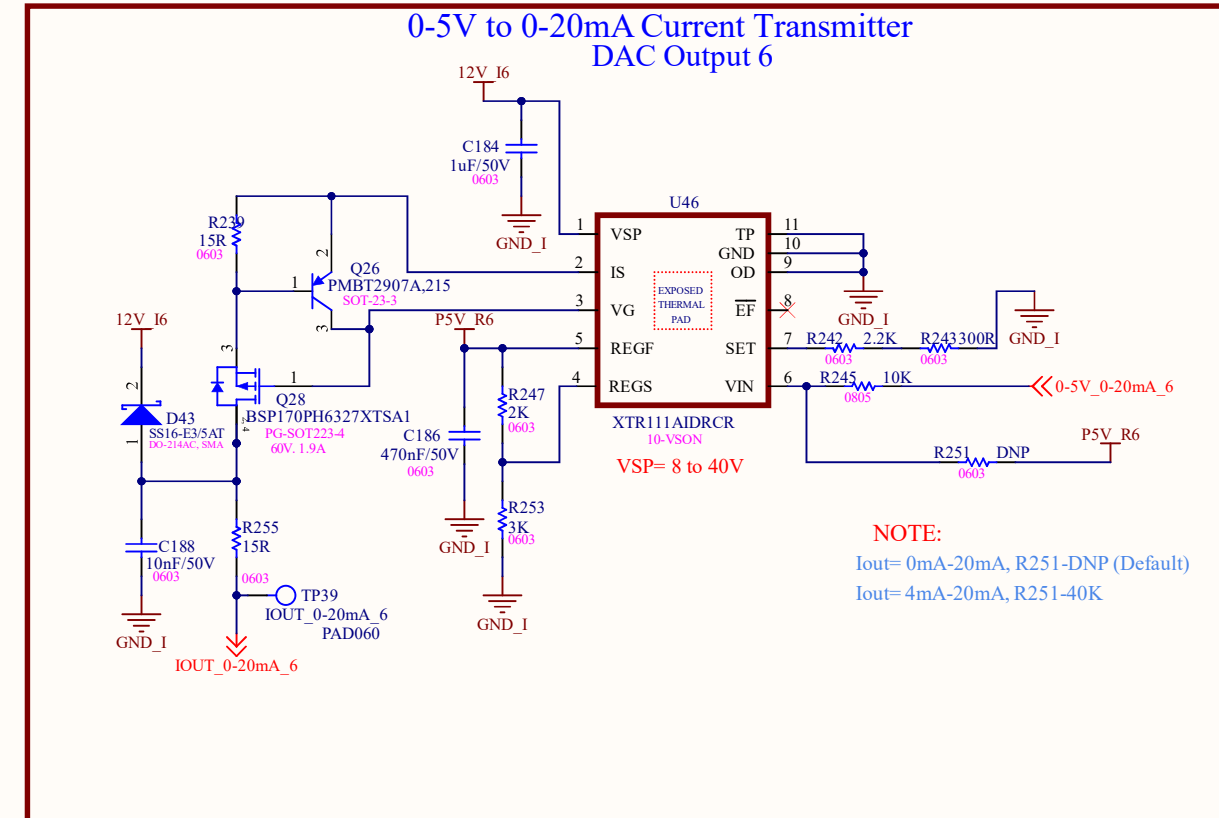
0-5V to 0-20mA Current Transmitter
DAC Output 6

12V_I6

C184
1uF/50V
0603

GND_I

U46

1 VSP
2 IS
3 VG
5 REGF
4 REGS

TP 11
GND 10
OD 9
$\overline{EF}$ 8
SET 7
VIN 6

EXPOSED THERMAL PAD

XTR111AIDRCR
10-VSON

VSP= 8 to 40V

GND_I

R242 2.2K
0603

R243 300R
0603

GND_I

R245 10K
0805

0-5V_0-20mA_6

R251 DNP
0603

P5V_R6

R239
15R
0603

Q26
PMBT2907A,215
SOT-23-3

2
1
3

12V_I6

2
D43
SS16-E3/5AT
DO-214AC, SMA
1

3
Q28
BSP170PH6327XTSA1
PG-SOT223-4
60V, 1.9A
1
2,4

P5V_R6

R247
2K
0603

C186
470nF/50V
0603

GND_I

R253
3K
0603

GND_I

C188
10nF/50V
0603

GND_I

R255
15R
0603

TP39
IOUT_0-20mA_6
PAD060

IOUT_0-20mA_6

NOTE:
Iout= 0mA-20mA, R251-DNP (Default)
Iout= 4mA-20mA, R251-40K